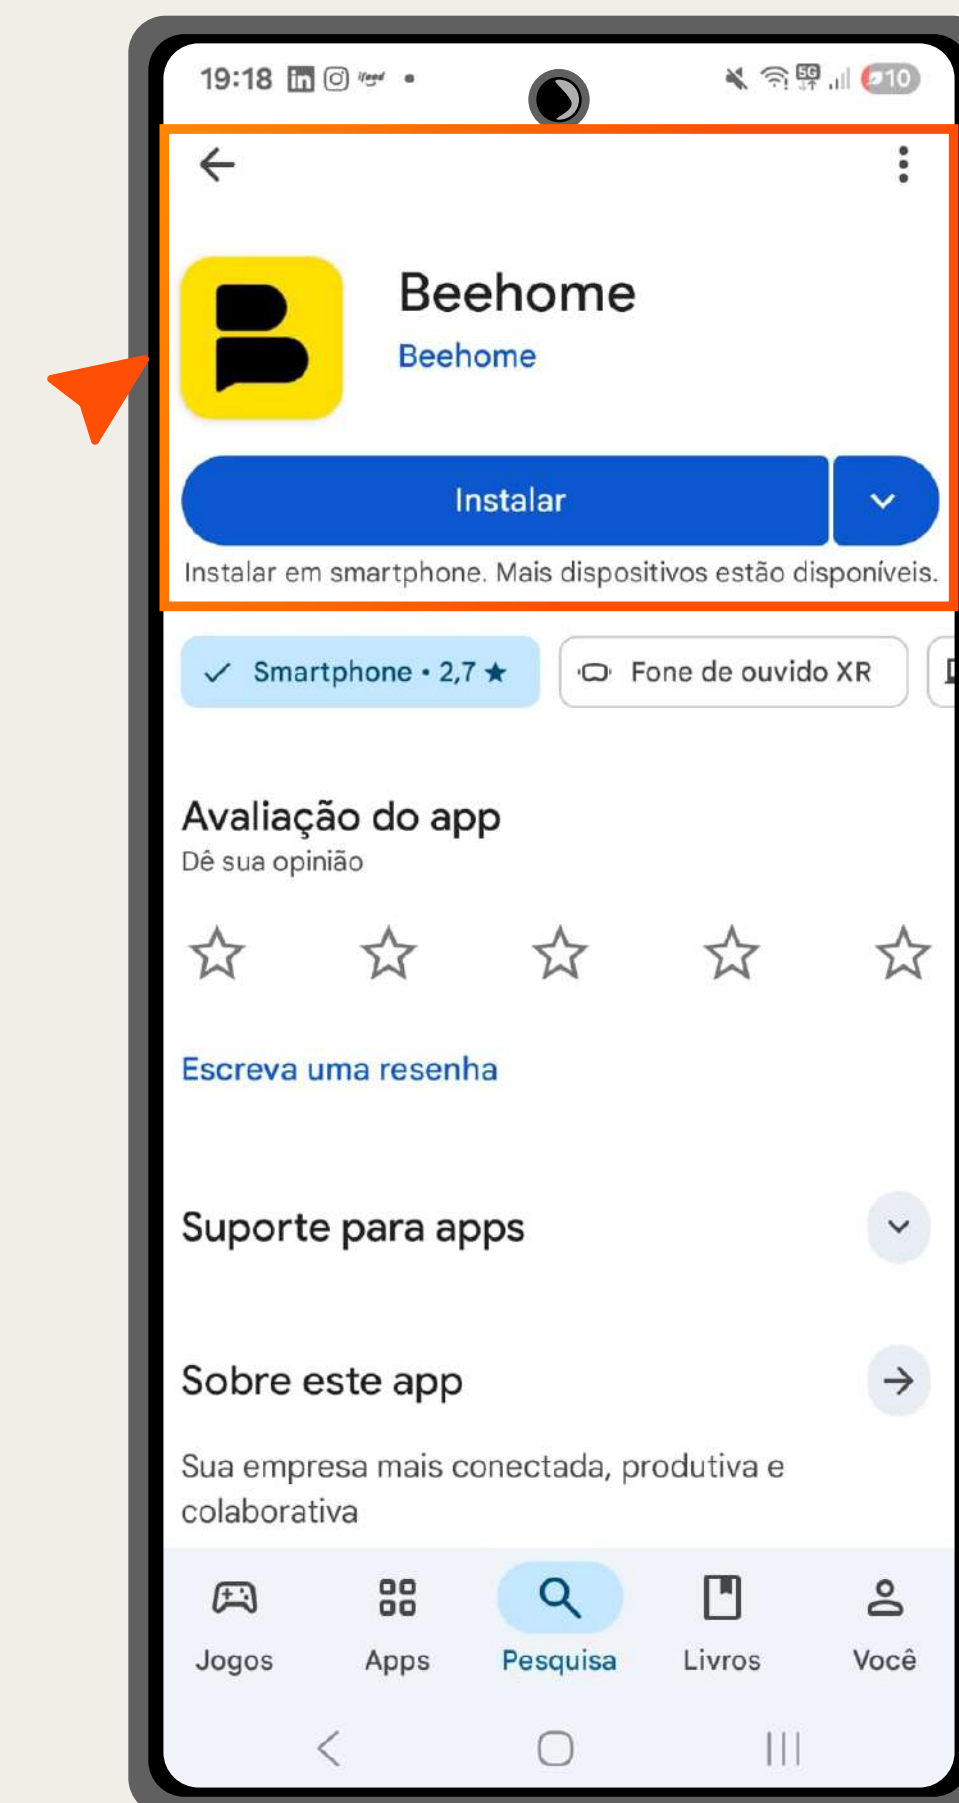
19:18

Beehome
Beehome

Instalar

Instalar em smartphone. Mais dispositivos estão disponíveis.

Smartphone • 2,7 ★

Fone de ouvido XR

Avaliação do app
Dê sua opinião

Escreva uma resenha

Suporte para apps

Sobre este app

Sua empresa mais conectada, produtiva e colaborativa

Jogos
Apps
Pesquisa
Livros
Você